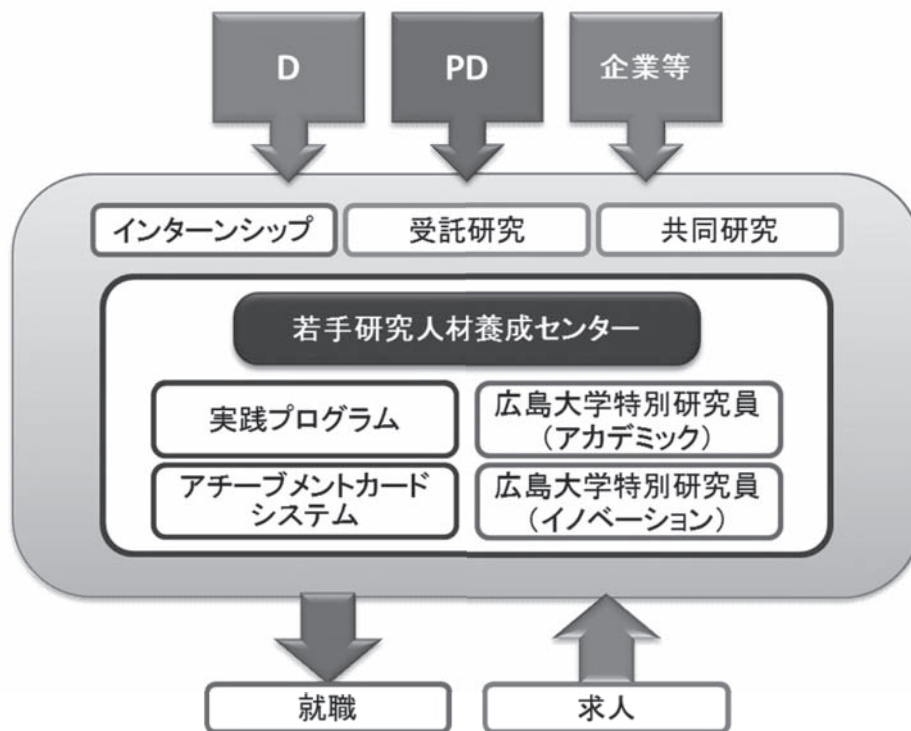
D

PD

企業等

インターンシップ

受託研究

共同研究

若手研究人材養成センター

実践プログラム

広島大学特別研究員
（アカデミック）

アチーブメントカード
システム

広島大学特別研究員
（イノベーション）

就職

求人